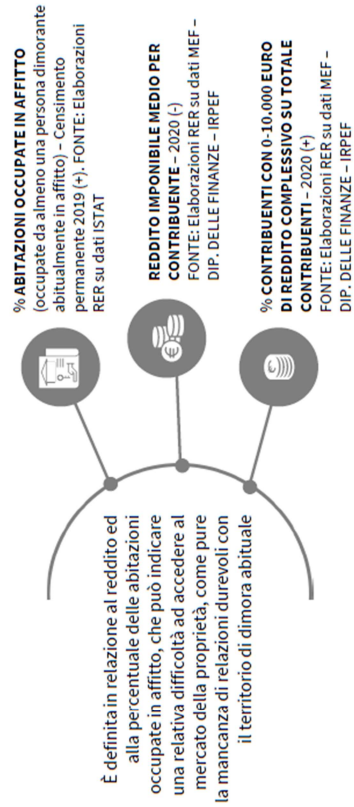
% **ABITAZIONI OCCUPATE IN AFFITTO** (occupate da almeno una persona dimorante abitualmente in affitto) – Censimento permanente 2019 (+). FONTE: Elaborazioni RER su dati ISTAT

**REDDITO IMPONIBILE MEDIO PER CONTRIBUENTE** – 2020 (-) FONTE: Elaborazioni RER su dati MEF – DIP. DELLE FINANZE – IRPEF

% **CONTRIBUENTI CON 0-10.000 EURO DI REDDITO COMPLESSIVO SU TOTALE CONTRIBUENTI** – 2020 (+) FONTE: Elaborazioni RER su dati MEF – DIP. DELLE FINANZE – IRPEF

È definita in relazione al reddito ed alla percentuale delle abitazioni occupate in affitto, che può indicare una relativa difficoltà ad accedere al mercato della proprietà, come pure la mancanza di relazioni durevoli con il territorio di dimora abituale